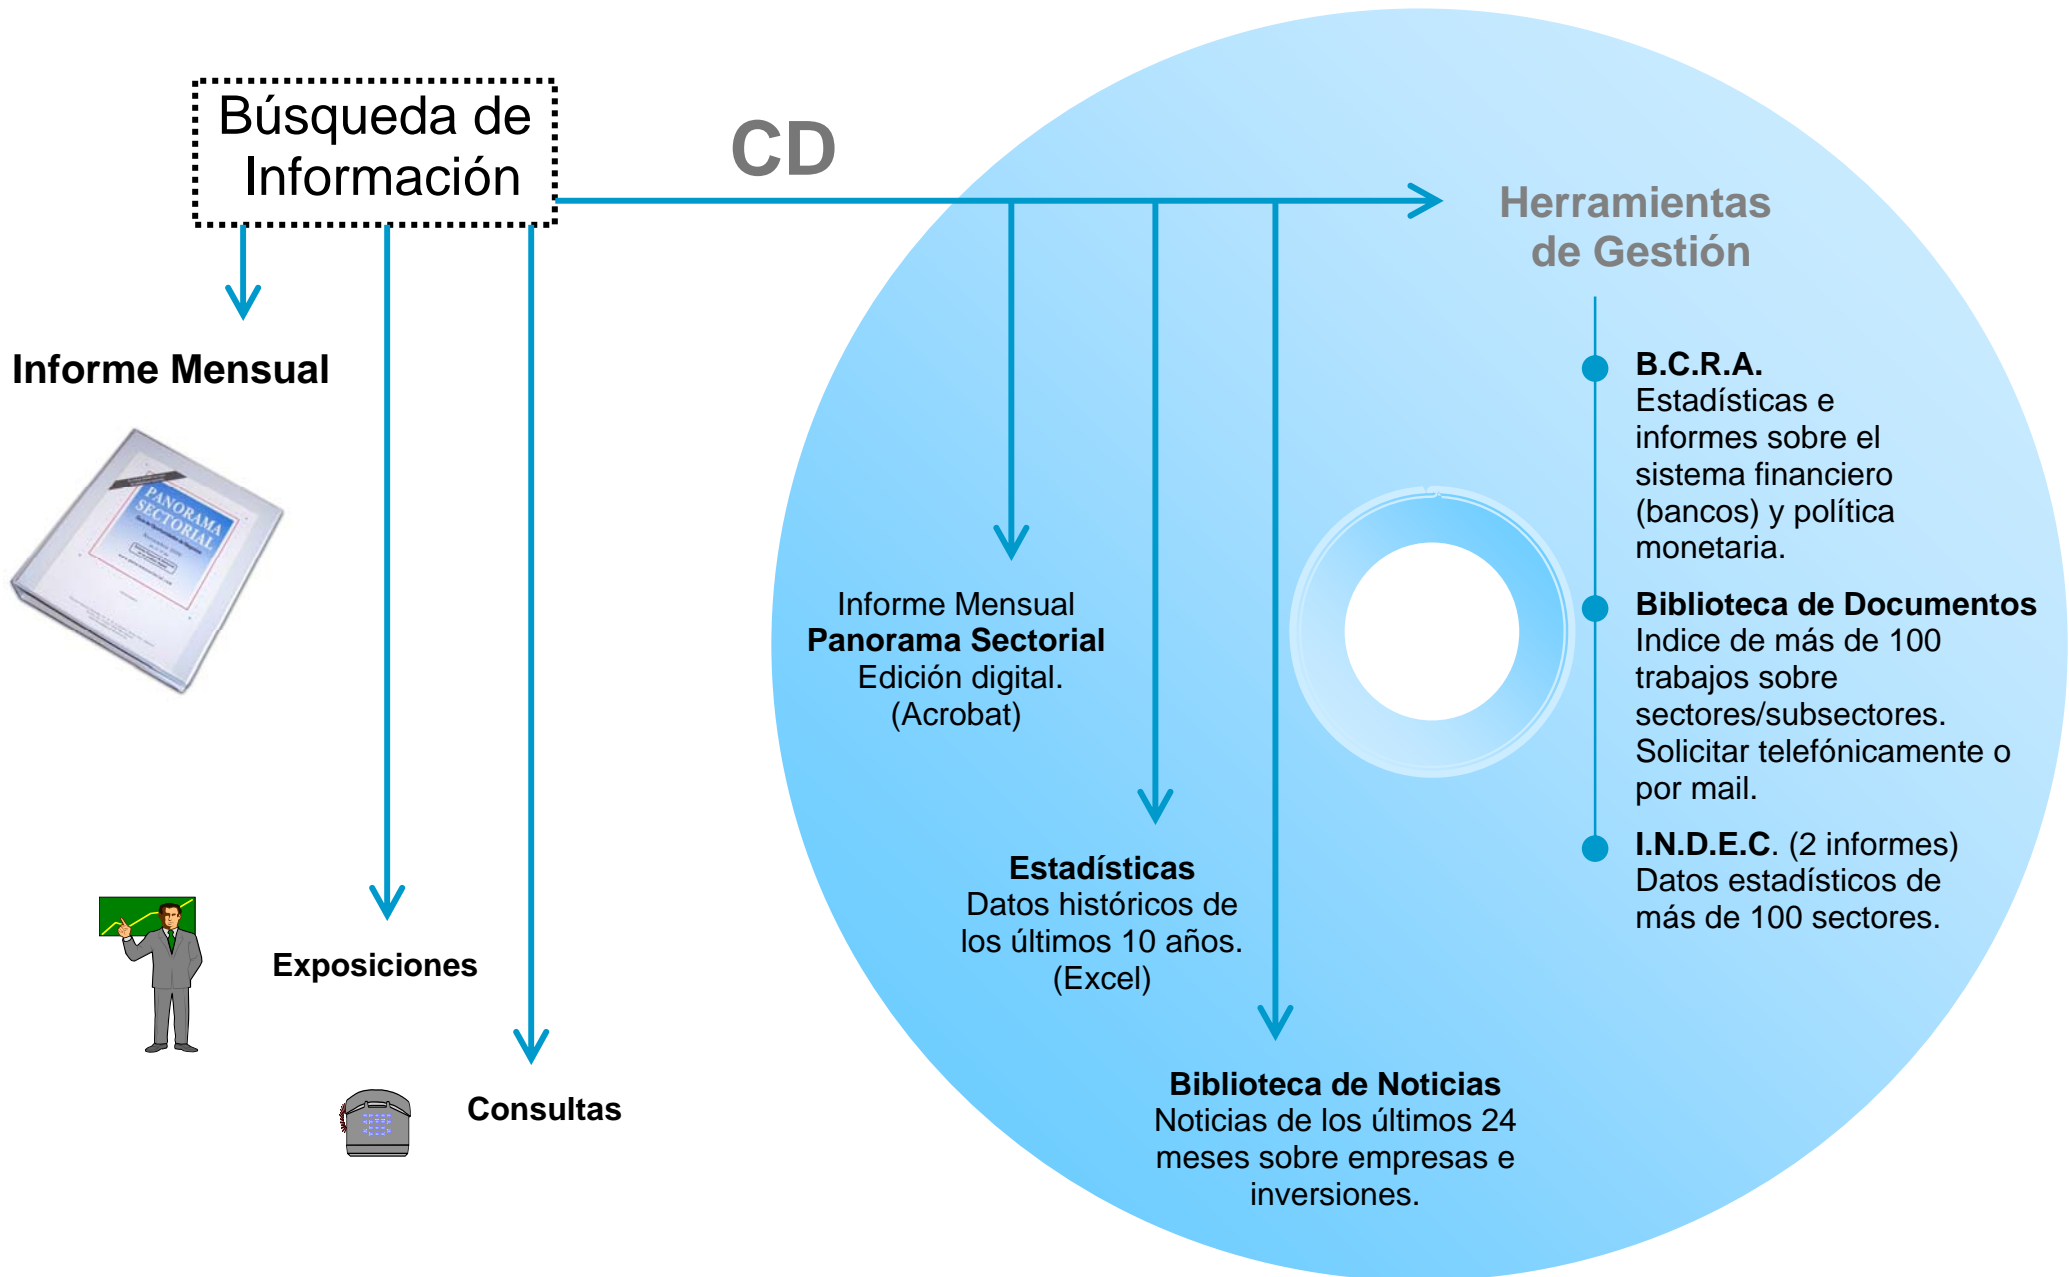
Búsqueda de Información

CD

Herramientas de Gestión

Informe Mensual

PANORAMA SECTORIAL

B.C.R.A.
Estadísticas e informes sobre el sistema financiero (bancos) y política monetaria.

Informe Mensual
**Panorama Sectorial**
Edición digital.
(Acrobat)

Biblioteca de Documentos
Indice de más de 100 trabajos sobre sectores/subsectores. Solicitar telefónicamente o por mail.

I.N.D.E.C. (2 informes)
Datos estadísticos de más de 100 sectores.

Estadísticas
Datos históricos de los últimos 10 años.
(Excel)

Exposiciones

Consultas

Biblioteca de Noticias
Noticias de los últimos 24 meses sobre empresas e inversiones.